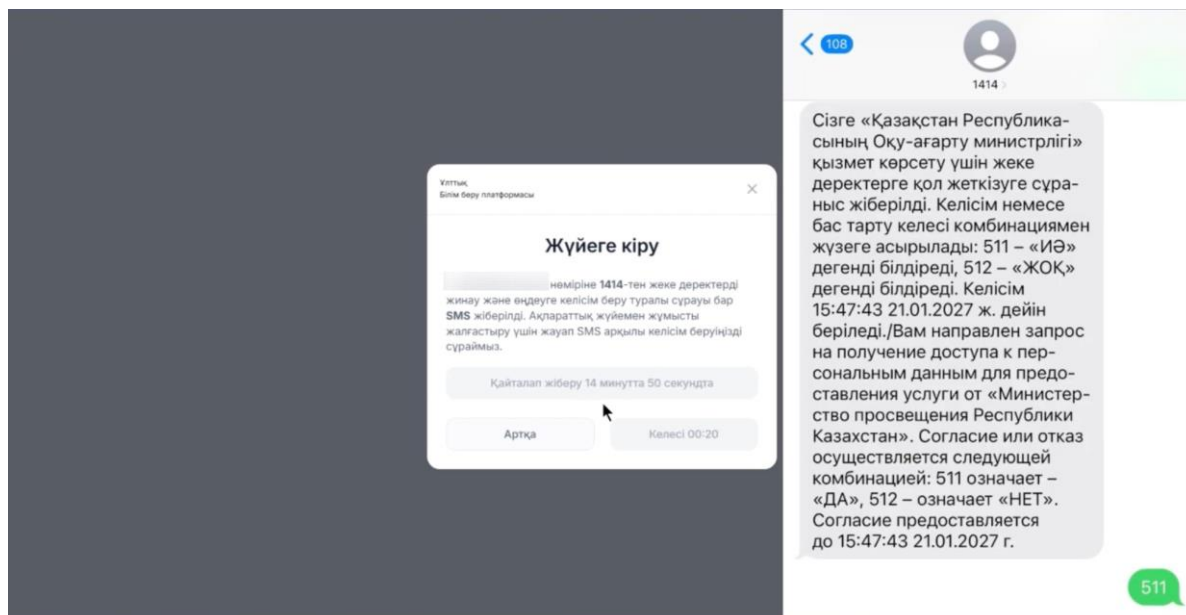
Ұлттық
Білім беру платформасы

×

Жүйеге кіру

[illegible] нөміріне 1414-тен жеке деректерді жинау және өңдеуге келісім беру туралы сұрауы бар SMS жіберілді. Ақпараттық жүйемен жұмысты жалғастыру үшін жауап SMS арқылы келісім беруіңізді сұраймыз.

Қайталап жіберу 14 минутта 50 секундта

Артқа

Келесі 00:20

108

1414

Сізге «Қазақстан Республикасының Оқу-ағарту министрлігі» қызмет көрсету үшін жеке деректерге қол жеткізуге сұраныс жіберілді. Келісім немесе бас тарту келесі комбинациямен жүзеге асырылады: 511 – «ИӘ» дегенді білдіреді, 512 – «ЖОҚ» дегенді білдіреді. Келісім 15:47:43 21.01.2027 ж. дейін беріледі./Вам направлен запрос на получение доступа к персональным данным для предоставления услуги от «Министерство просвещения Республики Казахстан». Согласие или отказ осуществляется следующей комбинацией: 511 означает – «ДА», 512 – означает «НЕТ». Согласие предоставляется до 15:47:43 21.01.2027 г.

511